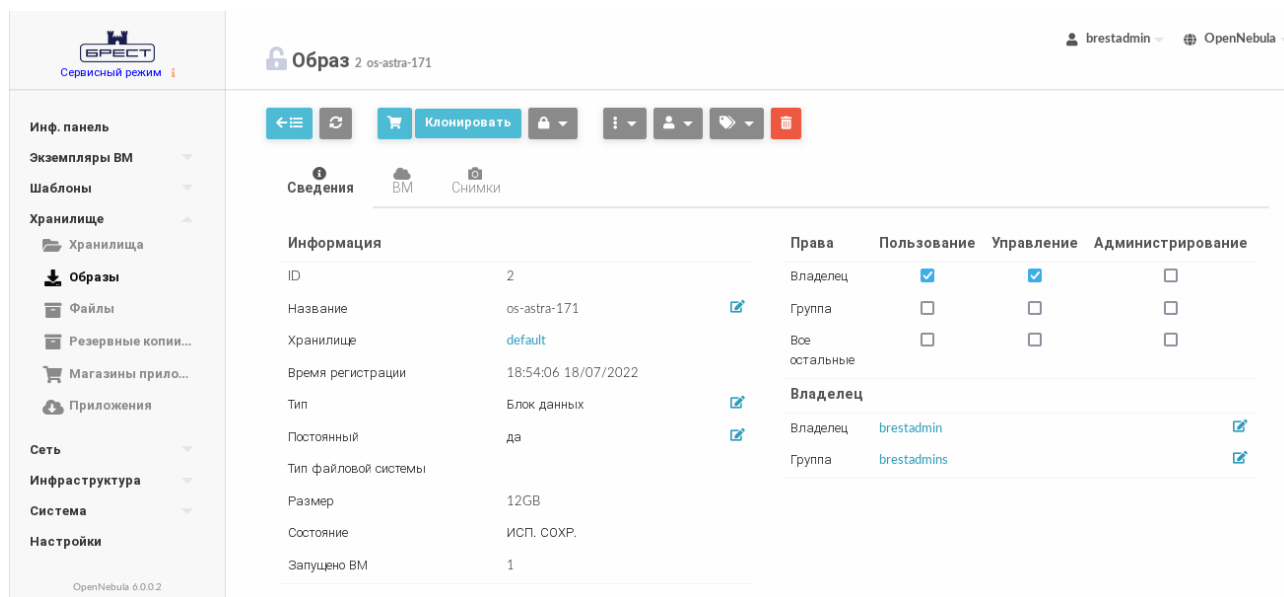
БРЕСТ
Сервисный режим

Инф. панель
Экземпляры ВМ
Шаблоны
Хранилище
Хранилища
Образы
Файлы
Резервные копии...
Магазины прило...
Приложения
Сеть
Инфраструктура
Система
Настройки

OpenNebula 6.0.0.2

Образ 2 os-astra-171

brestadmin OpenNebula

Клонировать

Сведения ВМ Снимки

| Информация | |
|---|---|
| ID | 2 |
| Название | os-astra-171 |
| Хранилище | default |
| Время регистрации | 18:54:06 18/07/2022 |
| Тип | Блок данных |
| Постоянный | да |
| Тип файловой системы | |
| Размер | 12GB |
| Состояние | ИСП. СОХР. |
| Запущено ВМ | 1 |

| Права | Пользование | Управление | Администрирование |
|---|---|---|---|
| Владелец | ☑ | ☑ | ☐ |
| Группа | ☐ | ☐ | ☐ |
| Все остальные | ☐ | ☐ | ☐ |

| Владелец | |
|---|---|
| Владелец | brestadmin |
| Группа | brestadmins |